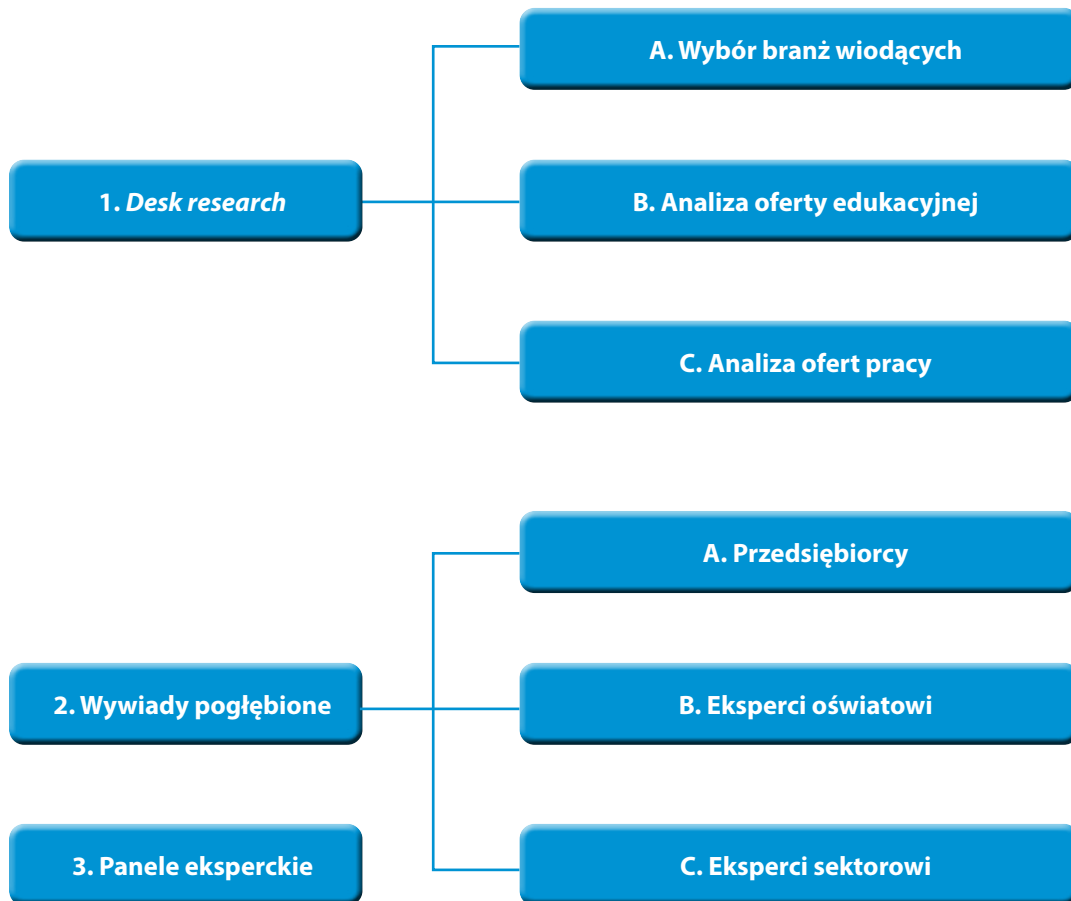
1. Desk research

A. Wybór branż wiodących

B. Analiza oferty edukacyjnej

C. Analiza ofert pracy

2. Wywiady pogłębione

A. Przedsiębiorcy

B. Eksperci oświatowi

C. Eksperci sektorowi

3. Panele eksperckie